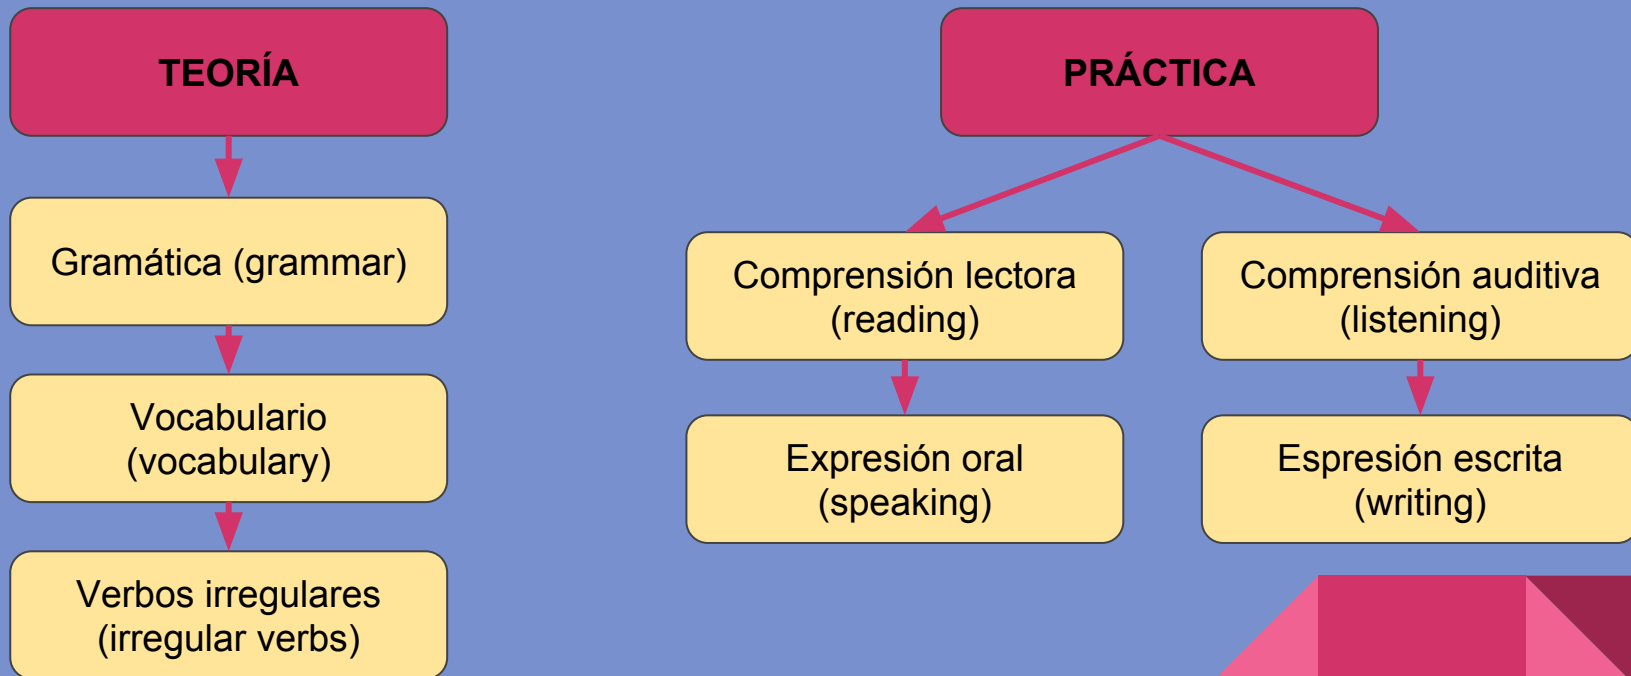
TEORÍA

Gramática (grammar)

Vocabulario (vocabulary)

Verbos irregulares (irregular verbs)

PRÁCTICA

Comprensión lectora (reading)

Comprensión auditiva (listening)

Expresión oral (speaking)

Espresión escrita (writing)